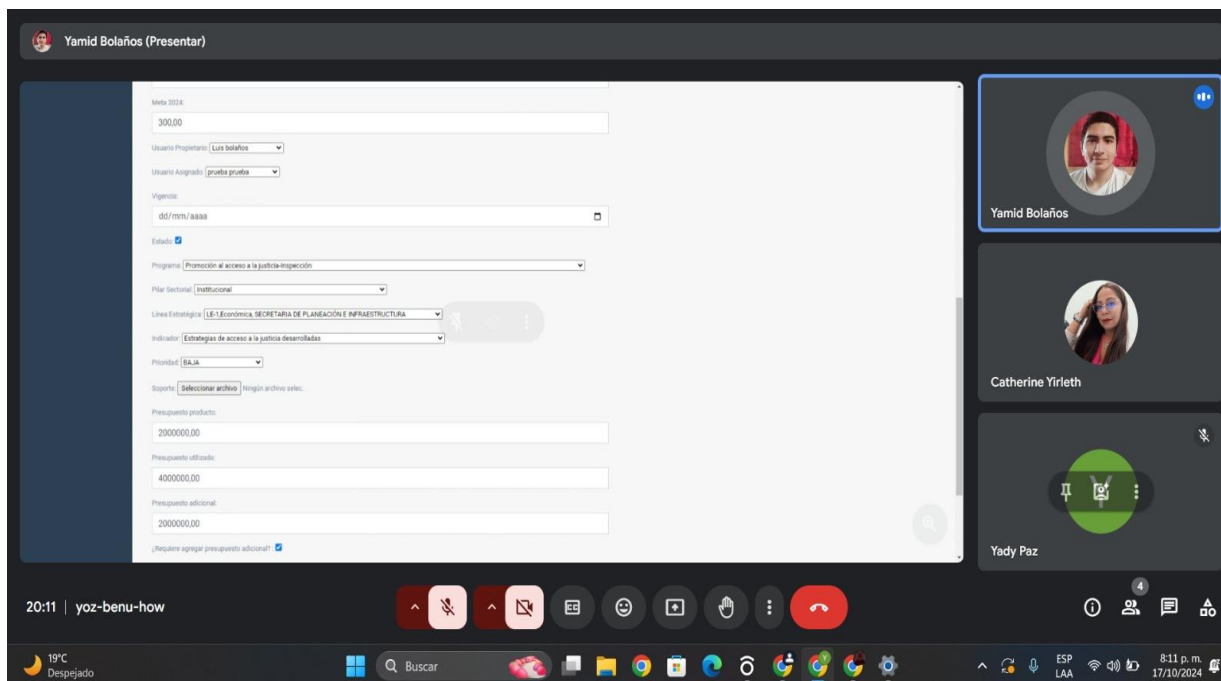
Yamid Bolaños (Presentar)

Meta 2024:
300,00
Usuario Propietario: Luis bolaños
Usuario Asignado: prueba prueba
Vigencia:
dd/mm/aaaa
Estado:
Programa: Promoción al acceso a la justicia-Inspección
Pilar Sectorial: Institucional
Línea Estratégica: LE-1,Económica, SECRETARIA DE PLANEACIÓN E INFRAESTRUCTURA
Indicador: Estrategias de acceso a la justicia desarrolladas
Prioridad: BAJA
Soporte: Seleccionar archivo Ningún archivo selec.
Presupuesto producto:
2000000,00
Presupuesto utilizado:
4000000,00
Presupuesto adicional:
2000000,00
¿Requiere agregar presupuesto adicional?:

Yamid Bolaños
Catherine Yirleth
Yadý Paz

20:11 | yoz-benu-how

4

19°C
Despejado
Buscar
ESP
LAA
8:11 p. m.
17/10/2024